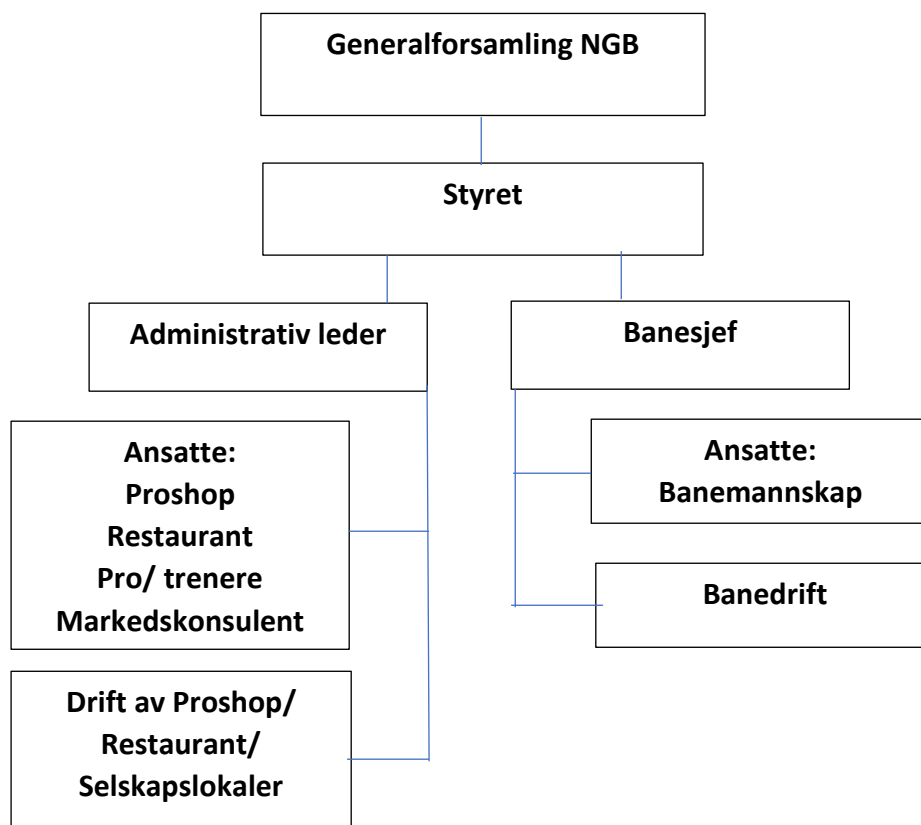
Generalforsamling NGB

Styret

Administrativ leder

Banesjef

Ansatte:
Proshop
Restaurant
Pro/ trenere
Markedskonsulent

Drift av Proshop/
Restaurant/
Selskapslokaler

Ansatte:
Banemannskap

Banedrift